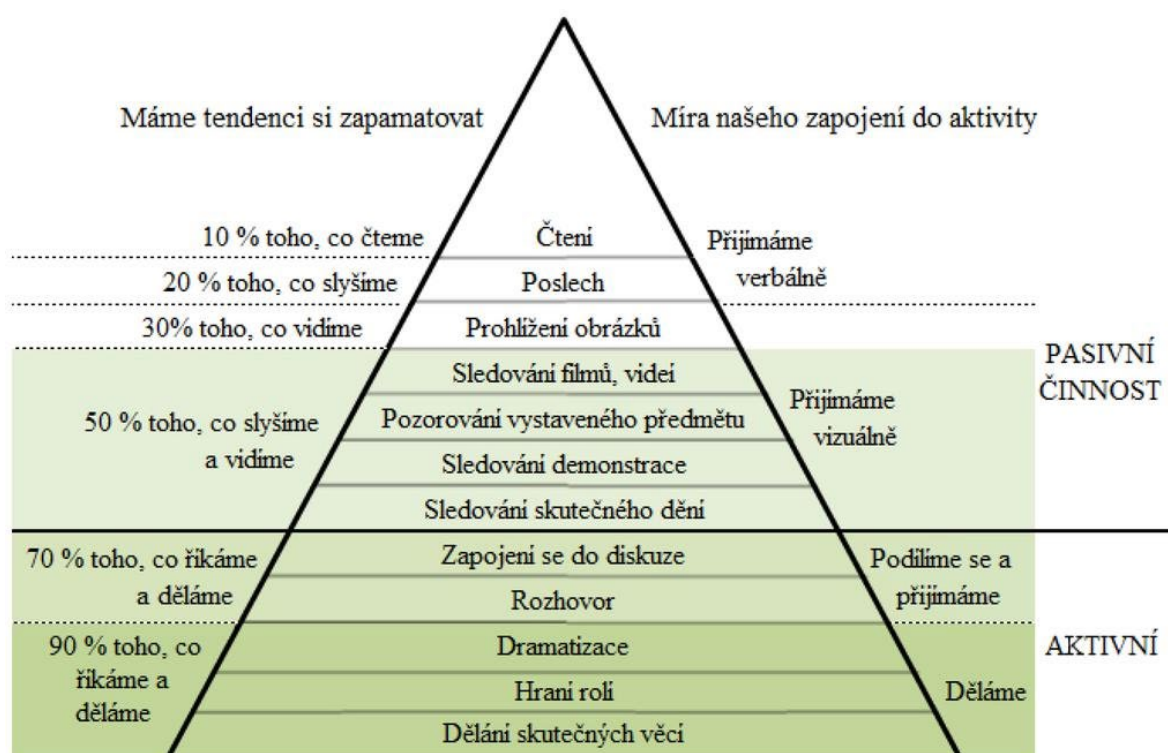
Máme tendenci si zapamatovat

Míra našeho zapojení do aktivity

10 % toho, co čteme

Čtení

Přijímáme verbálně

20 % toho, co slyšíme

Poslech

30% toho, co vidíme

Prohlížení obrázků

PASIVNÍ ČINNOST

Sledování filmů, videí

50 % toho, co slyšíme a vidíme

Pozorování vystaveného předmětu

Přijímáme vizuálně

Sledování demonstrace

Sledování skutečného dění

70 % toho, co říkáme a děláme

Zapojení se do diskuze

Podílíme se a přijímáme

Rozhovor

90 % toho, co říkáme a děláme

Dramatizace

AKTIVNÍ

Hraní rolí

Děláme

Dělání skutečných věcí